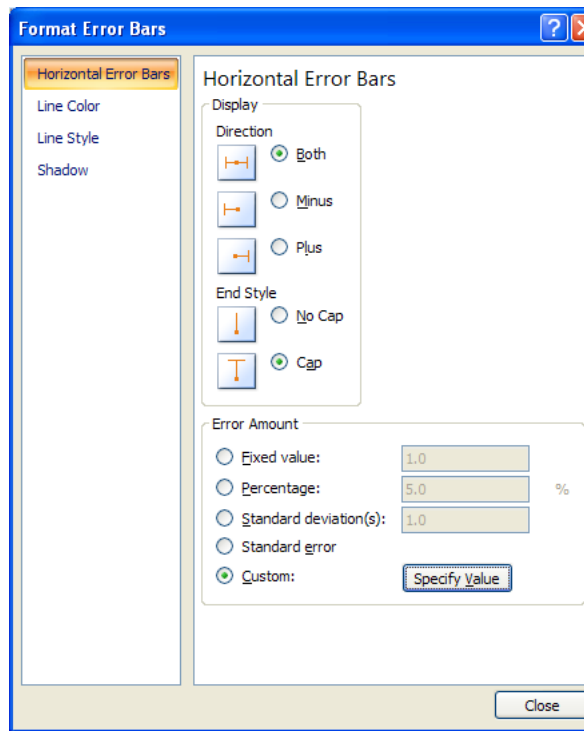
Format Error Bars

Horizontal Error Bars
Line Color
Line Style
Shadow

Horizontal Error Bars

Display

Direction

Both

Minus

Plus

End Style

No Cap

Cap

Error Amount

Fixed value: 1.0

Percentage: 5.0 %

Standard deviation(s): 1.0

Standard error

Custom: Specify Value

Close